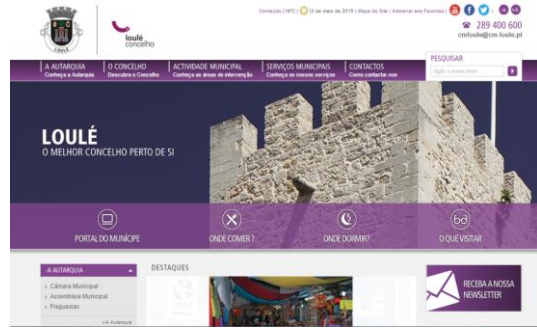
LOULÉ

loulé concelho

Contacto | NPC | 22 de maio de 2018 | Mapa do Site | Adicionar aos Favoritos |

289 400 600
cmloule@cm-loule.pt

A AUTARQUIA
Conheça a Autarquia

O CONCELHO
Descubra o Concelho

ACTIVIDADE MUNICIPAL
Conheça as áreas de intervenção

SERVIÇOS MUNICIPAIS
Conheça os nossos serviços

CONTACTOS
Como contactar-nos

PESQUISAR
digite a procura aqui

LOULÉ
O MELHOR CONCELHO PERTO DE SI

PORTAL DO MUNÍCIPE

ONDE COMER ?

ONDE DORMIR?

O QUE VISITAR

A AUTARQUIA
› Câmara Municipal
› Assembleia Municipal
› Freguesias
+ A Autarquia

DESTAQUES

RECEBA A NOSSA NEWSLETTER